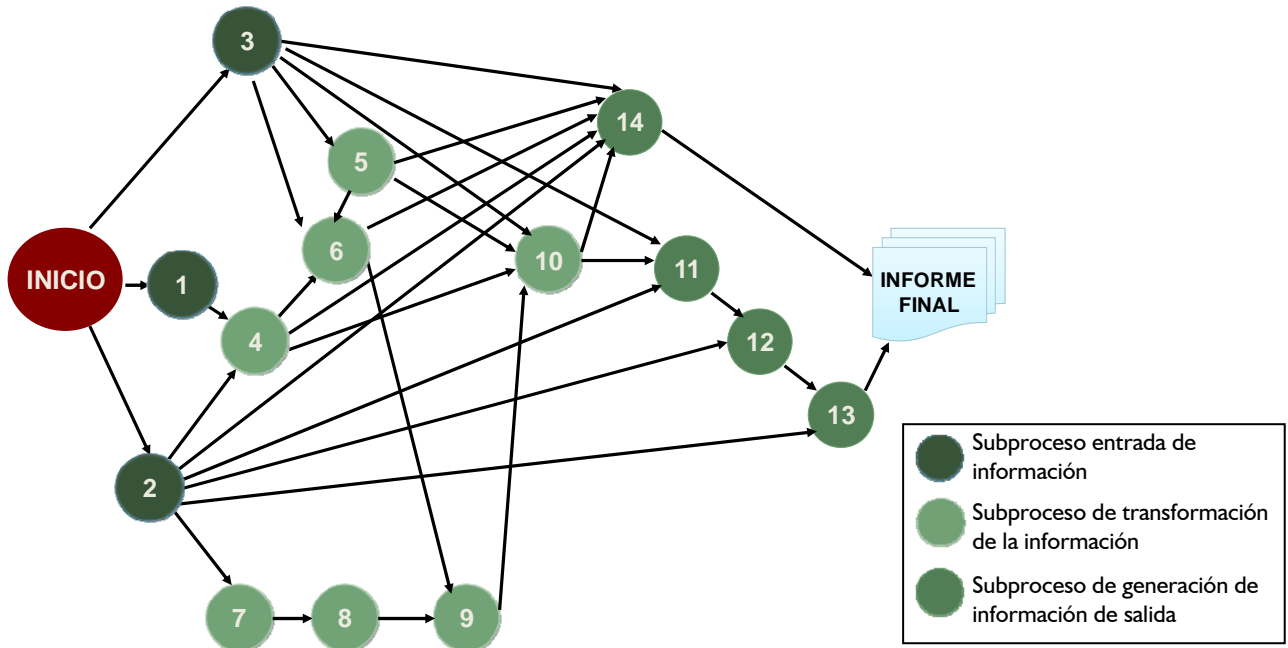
3

14

5

6

10

11

INFORME FINAL

INICIO

1

4

12

13

2

7

8

9

Subproceso entrada de información

Subproceso de transformación de la información

Subproceso de generación de información de salida